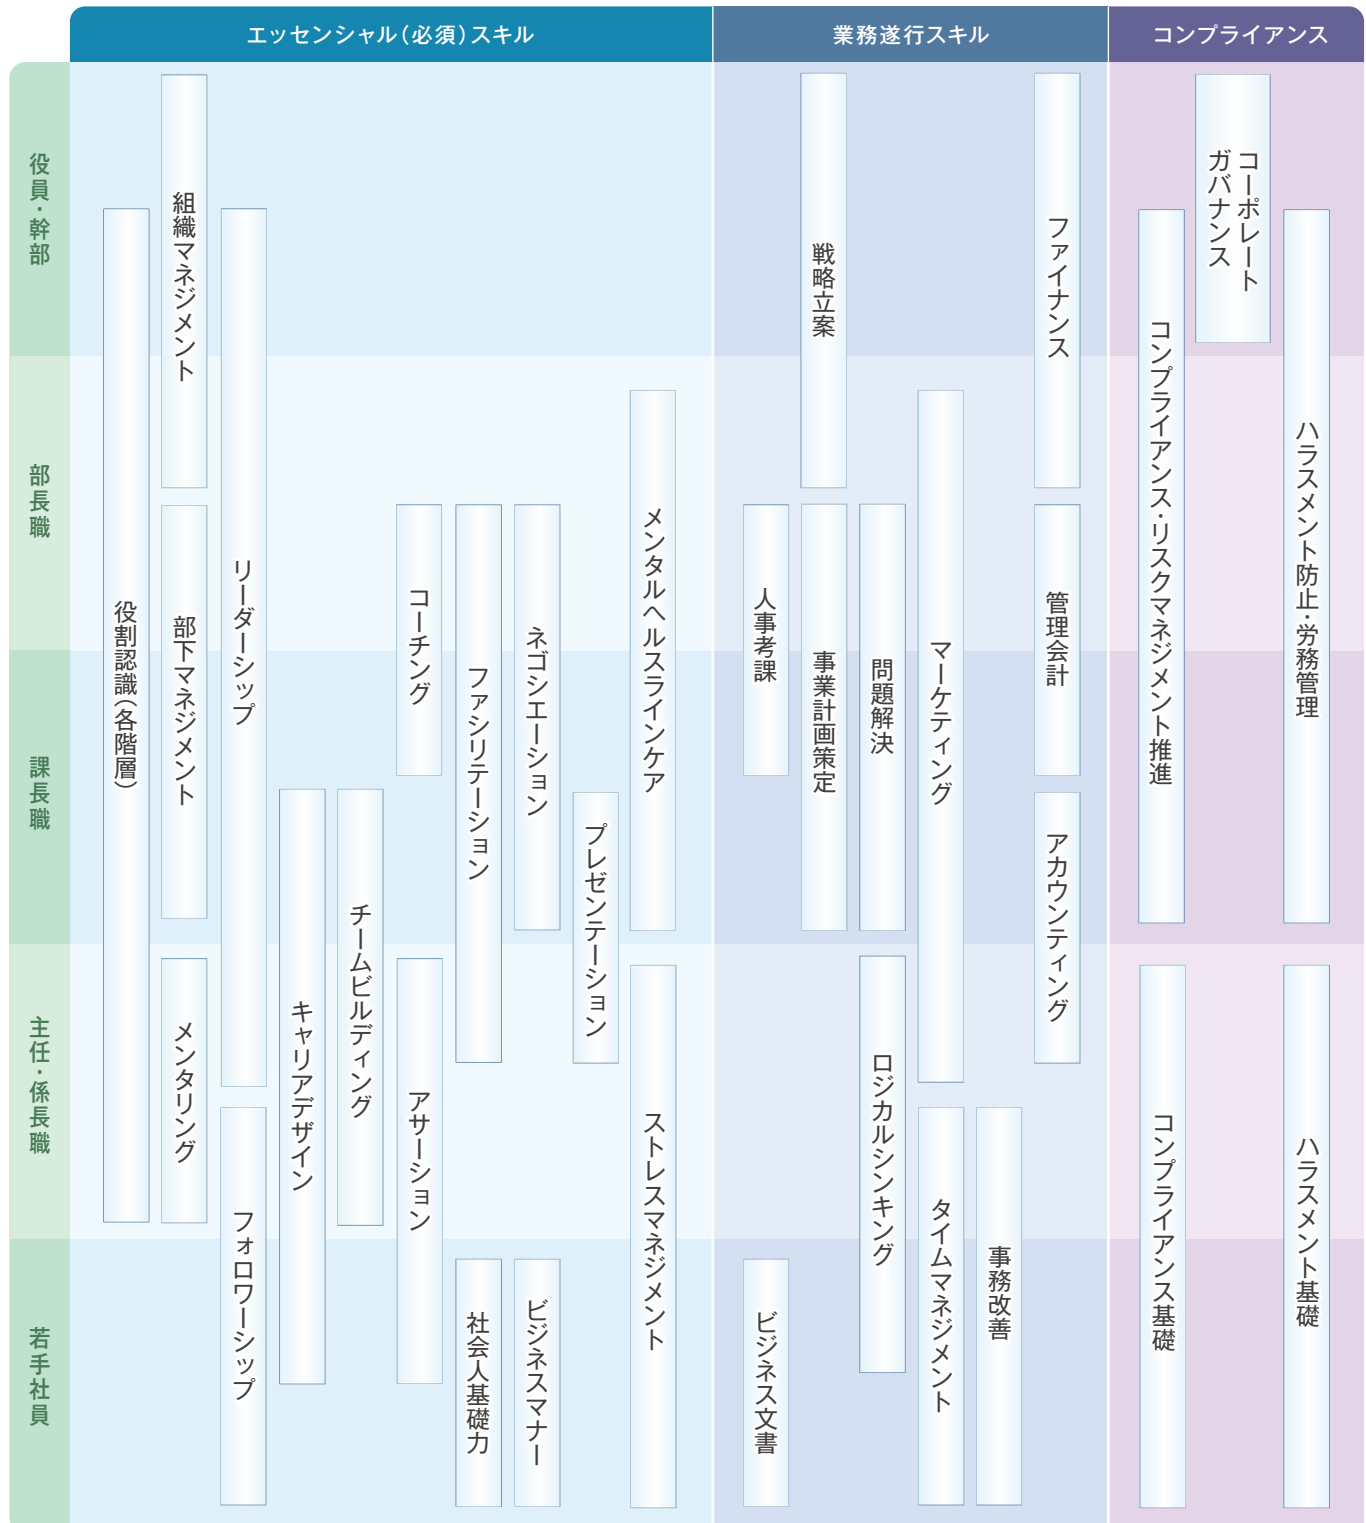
エッセンシャル(必須)スキル
業務遂行スキル
コンプライアンス

役員・幹部
部長職
課長職
主任・係長職
若手社員

組織マネジメント
役割認識(各階層)
リーダーシップ
部下マネジメント
コーチング
ファシリテーション
ネゴシエーション
メンタルヘルスラインケア
プレゼンテーション
キャリアデザイン
チームビルディング
メンタリング
アサーション
ストレスマネジメント
フォロワーシップ
社会人基礎力
ビジネスマナー

戦略立案
ファイナンス
人事考課
事業計画策定
問題解決
マーケティング
管理会計
アカウンティング
ロジカルシンキング
タイムマネジメント
事務改善
ビジネス文書

コーポレートガバナンス
コンプライアンス・リスクマネジメント推進
ハラスメント防止・労務管理
コンプライアンス基礎
ハラスメント基礎